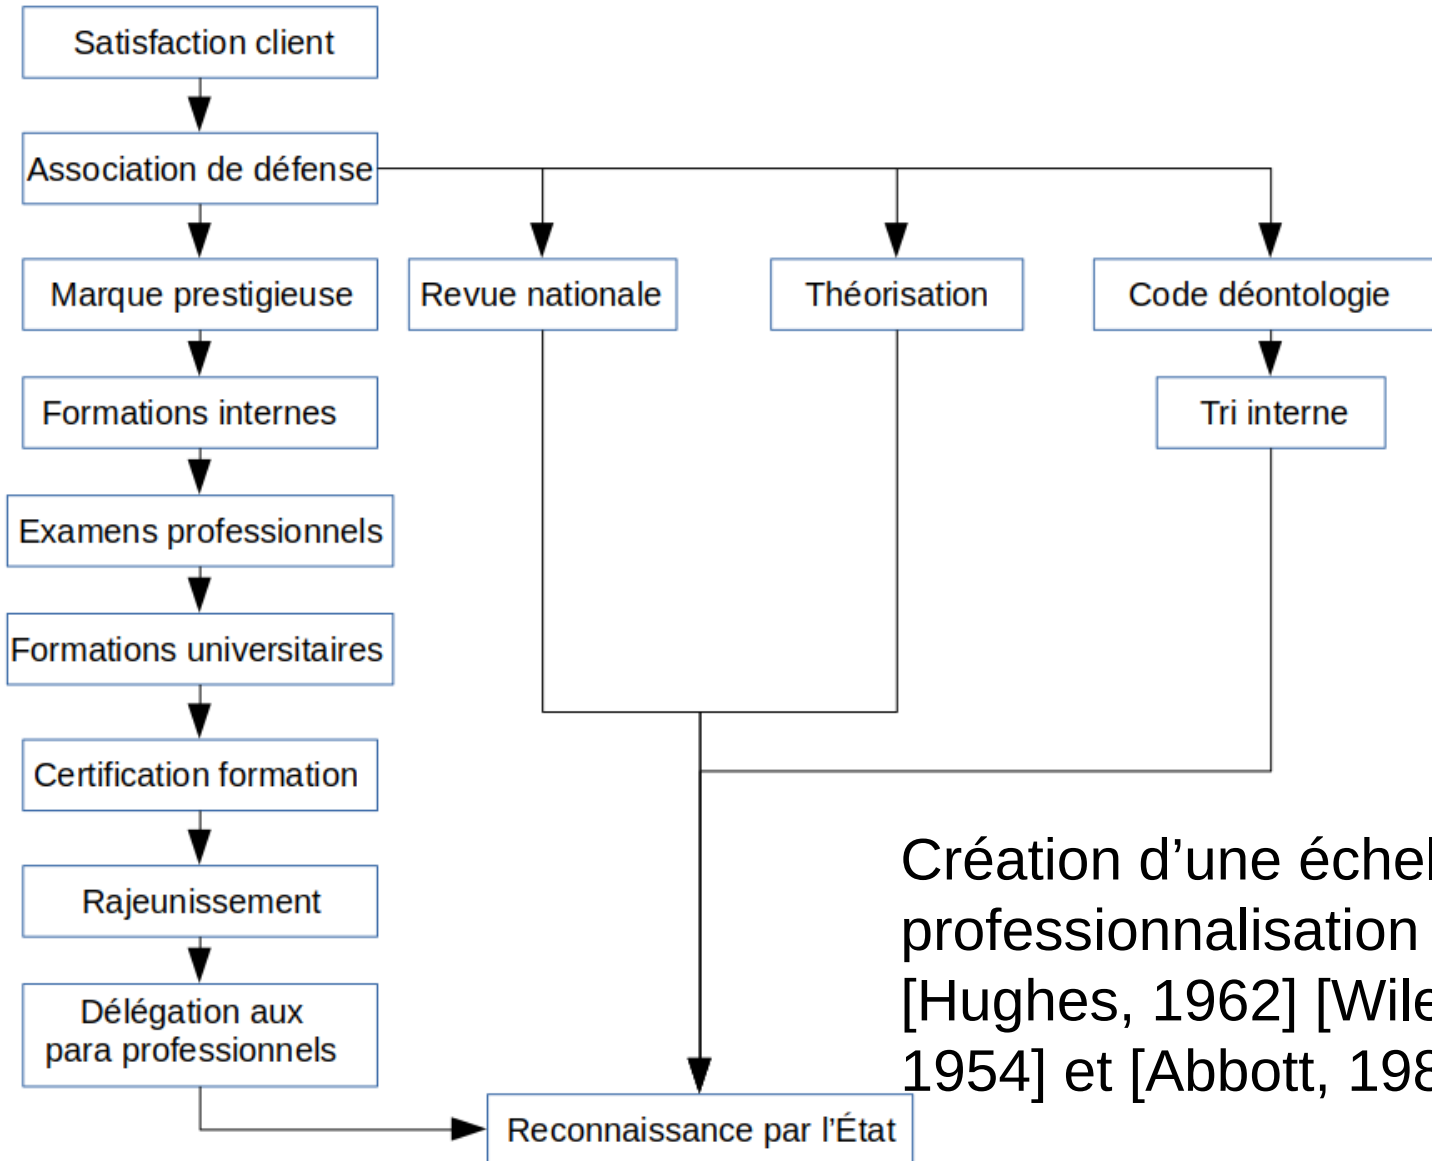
Satisfaction client

Association de défense

Marque prestigieuse

Revue nationale

Théorisation

Code déontologie

Formations internes

Tri interne

Examens professionnels

Formations universitaires

Certification formation

Rajeunissement

Délégation aux para professionnels

Reconnaissance par l'État

Création d'une échel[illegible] professionnalisation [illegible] [Hughes, 1962] [Wile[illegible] 1954] et [Abbott, 198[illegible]